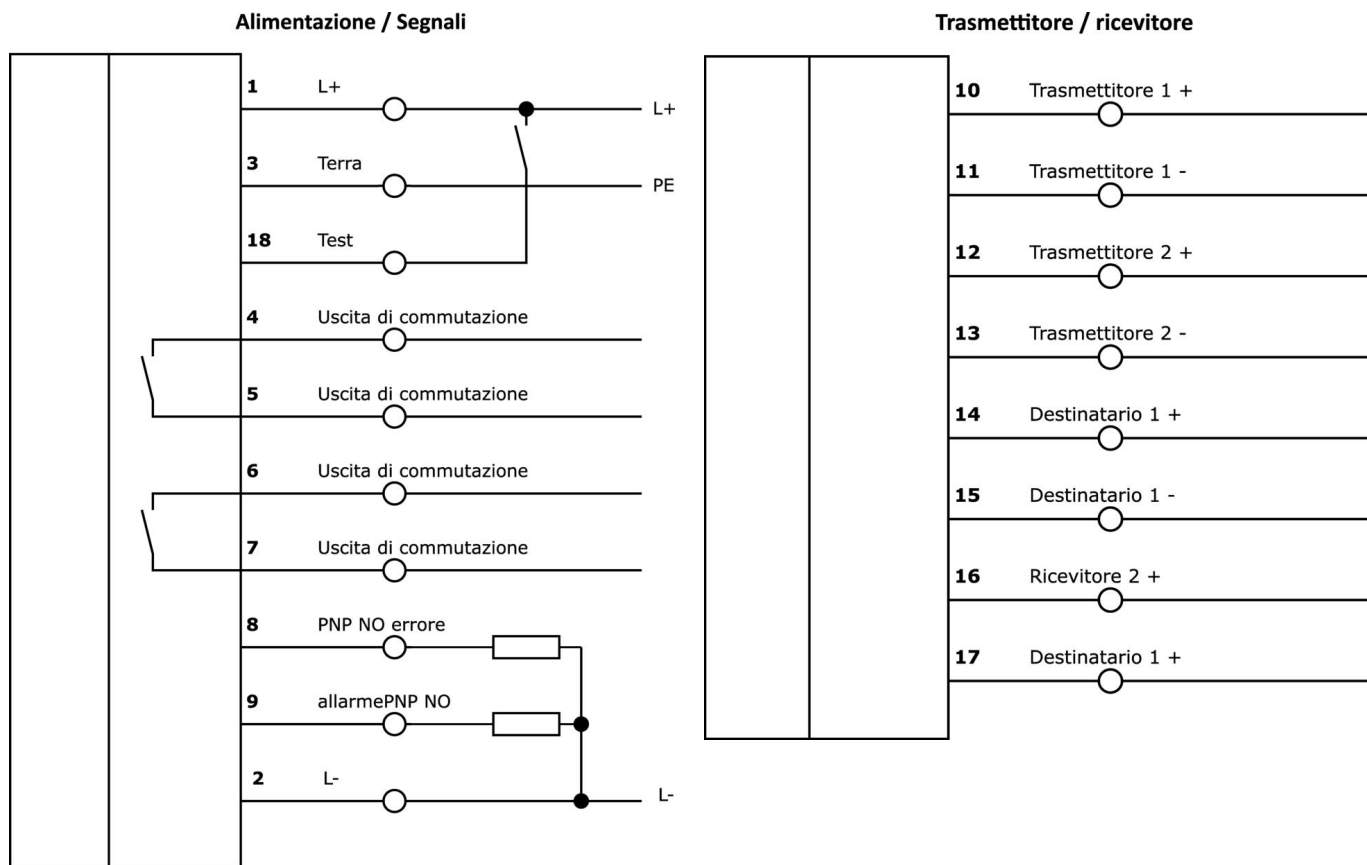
Alimentazione / Segnali

1 L+ L+

3 Terra PE

18 Test

4 Uscita di commutazione

5 Uscita di commutazione

6 Uscita di commutazione

7 Uscita di commutazione

8 PNP NO errore

9 allarmePNP NO

2 L- L-

Trasmettitore / ricevitore

10 Trasmettitore 1 +

11 Trasmettitore 1 -

12 Trasmettitore 2 +

13 Trasmettitore 2 -

14 Destinatario 1 +

15 Destinatario 1 -

16 Ricevitore 2 +

17 Destinatario 1 +